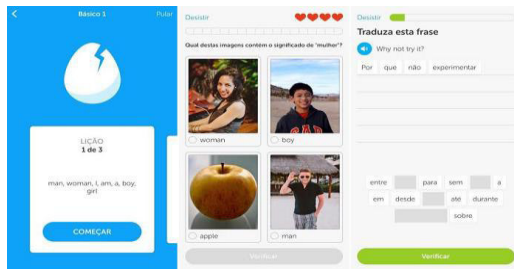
Básico 1
Pular

LIÇÃO
1 de 3

man, woman, I, am, a, boy, girl

COMEÇAR

Desistir

Qual destas imagens contém o significado de "mulher"?

woman
boy
apple
man

Verificar

Desistir

Traduza esta frase

Why not try it?

Por que não experimentar

entre para sem a
em desde até durante
sobre

Verificar